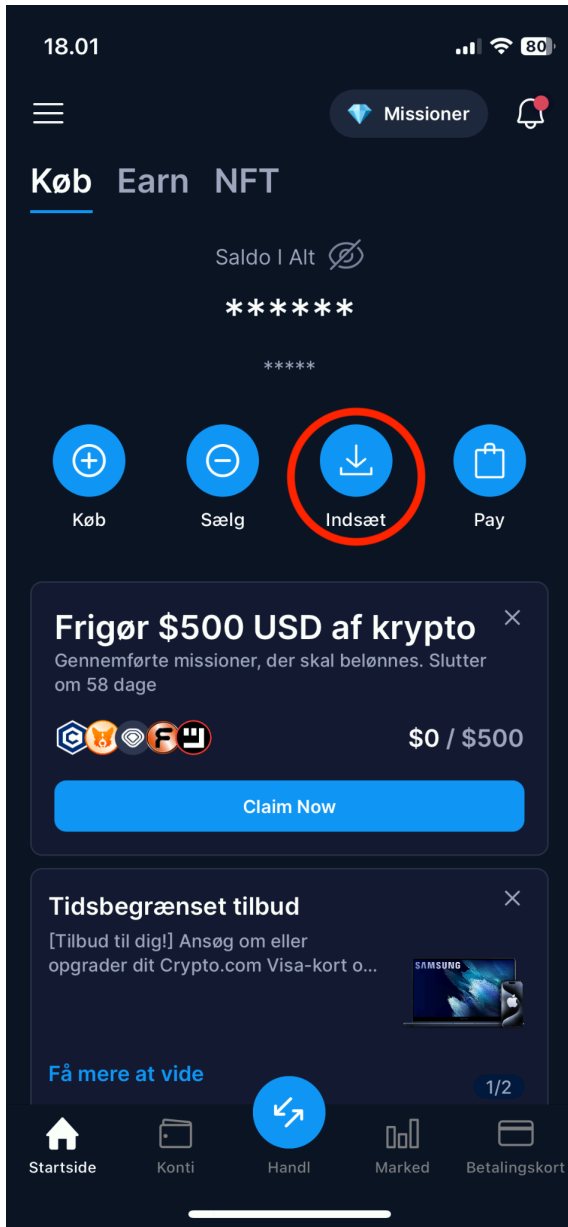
18.01

80

Missioner

Køb Earn NFT

Saldo I Alt

******

*****

Køb Sælg Indsæt Pay

Frigør $500 USD af krypto

Gennemførte missioner, der skal belønnes. Slutter om 58 dage

$0 / $500

Claim Now

Tidsbegrænset tilbud

[Tilbud til dig!] Ansøg om eller opgrader dit Crypto.com Visa-kort o...

SAMSUNG

Få mere at vide

1/2

Startside Konti Handl Marked Betalingskort